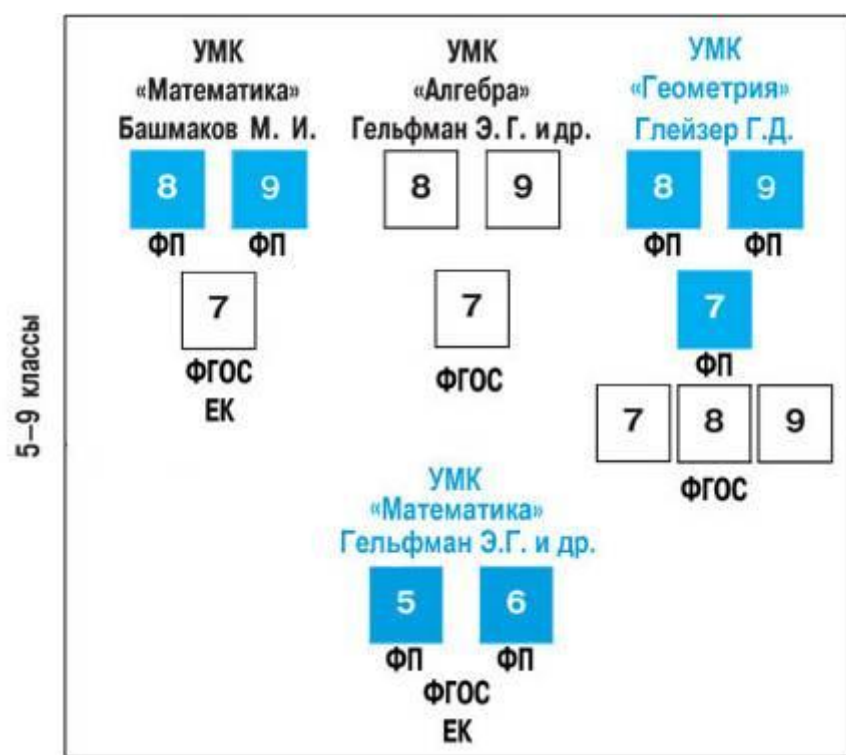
5–9 классы

УМК
«Математика»
Башмаков М. И.

8
ФП
9
ФП

7
ФГОС
ЕК

УМК
«Алгебра»
Гельфман Э. Г. и др.

8
9

7
ФГОС

УМК
«Геометрия»
Глейзер Г.Д.

8
ФП
9
ФП

7
ФП

7
8
9
ФГОС

УМК
«Математика»
Гельфман Э.Г. и др.

5
ФП
6
ФП
ФГОС
ЕК